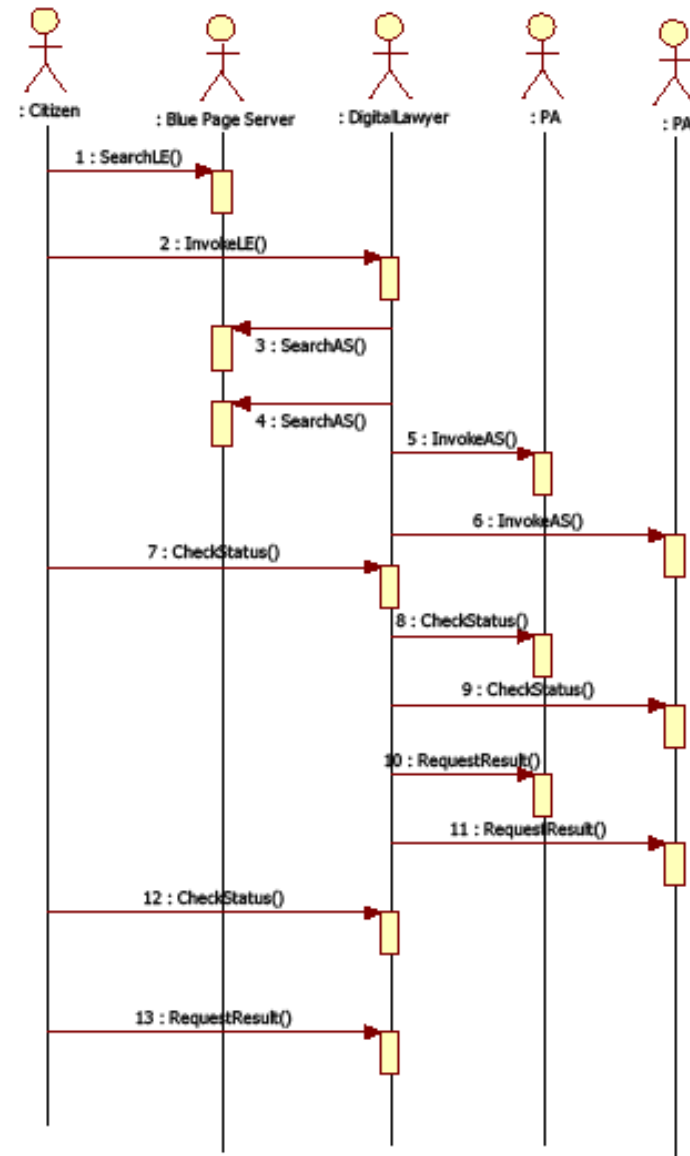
: Citizen

: Blue Page Server

: DigitalLawyer

: PA

: PA

1 : SearchLE()

2 : InvokeLE()

3 : SearchAS()

4 : SearchAS()

5 : InvokeAS()

6 : InvokeAS()

7 : CheckStatus()

8 : CheckStatus()

9 : CheckStatus()

10 : RequestResult()

11 : RequestResult()

12 : CheckStatus()

13 : RequestResult()